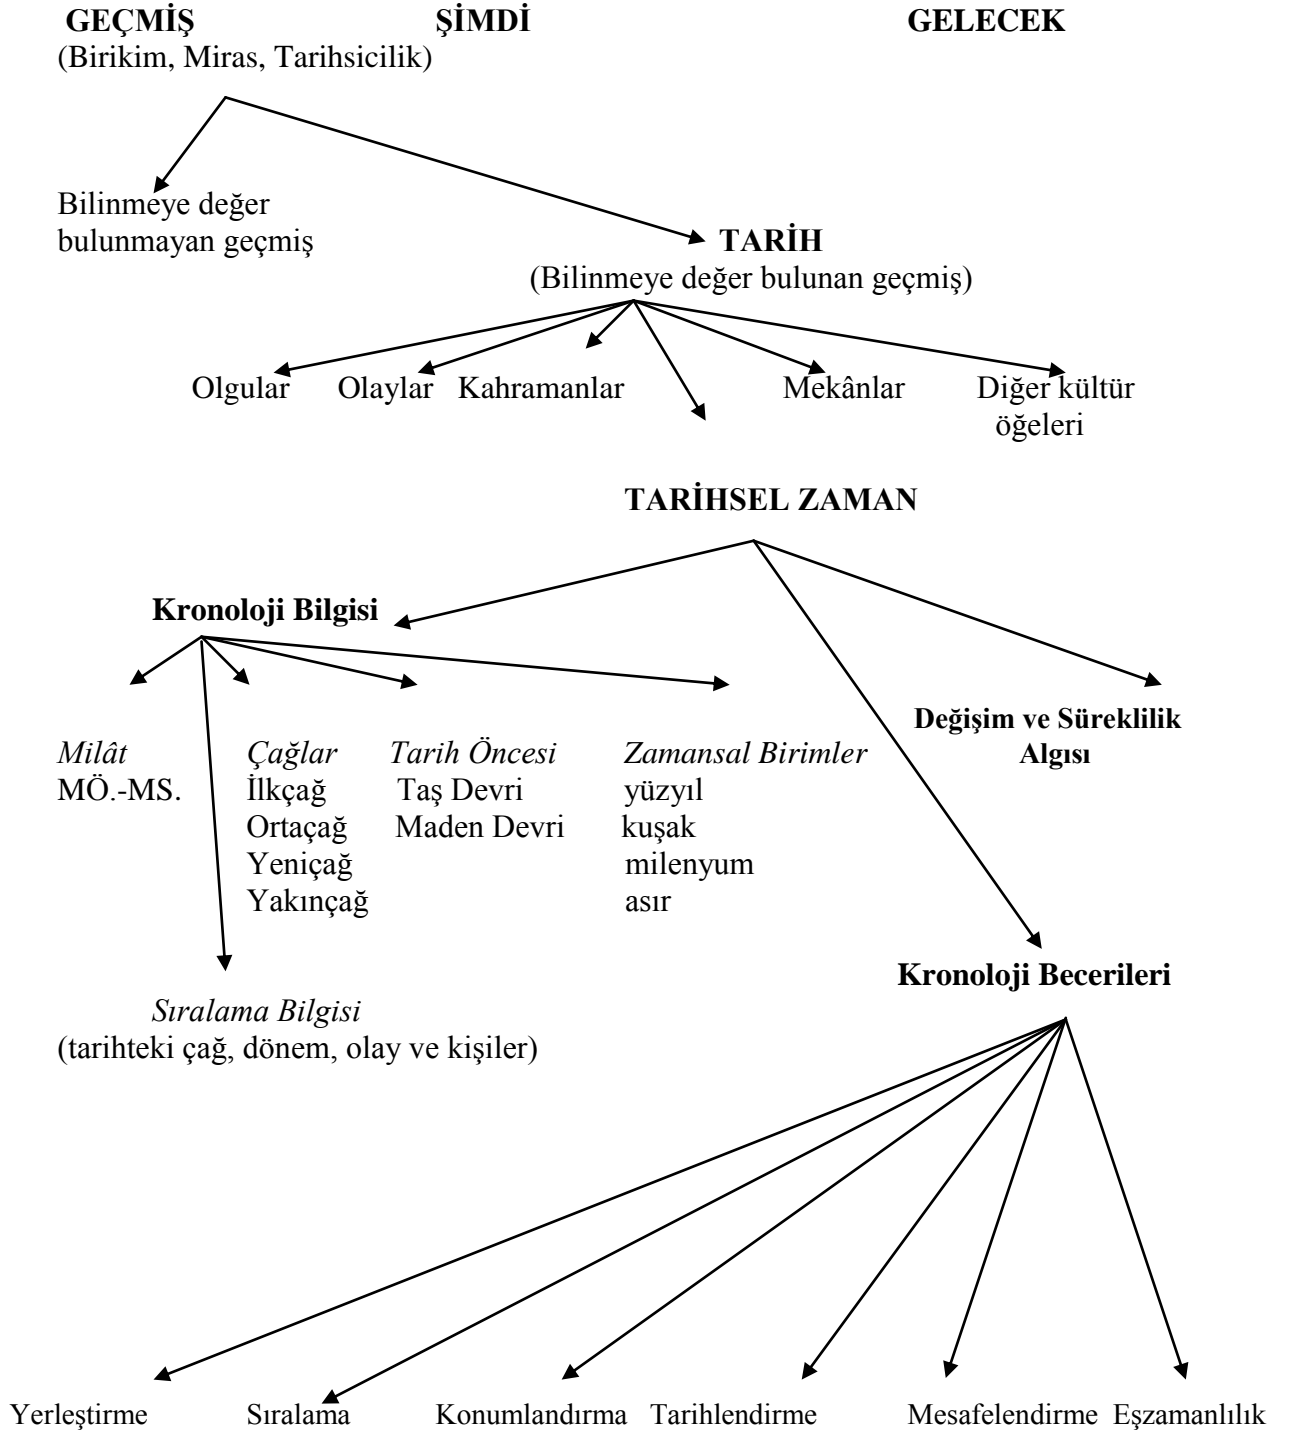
**GEÇMİŞ** **ŞİMDİ** **GELECEK**
(Birikim, Miras, Tarihsicilik)

Bilinmeye değer bulunmayan geçmiş

**TARİH**
(Bilinmeye değer bulunan geçmiş)

Olgular Olaylar Kahramanlar Mekânlar Diğer kültür öğeleri

**TARİHSEL ZAMAN**

**Kronoloji Bilgisi**

*Milât*
MÖ.-MS.

*Çağlar*
İlkçağ
Ortaçağ
Yeniçağ
Yakınçağ

*Tarih Öncesi*
Taş Devri
Maden Devri

*Zamansal Birimler*
yüzyıl
kuşak
milenyum
asır

**Değişim ve Süreklilik Algısı**

*Sıralama Bilgisi*
(tarihteki çağ, dönem, olay ve kişiler)

**Kronoloji Becerileri**

Yerleştirme Sıralama Konumlandırma Tarihlendirme Mesafelendirme Eşzamanlılık